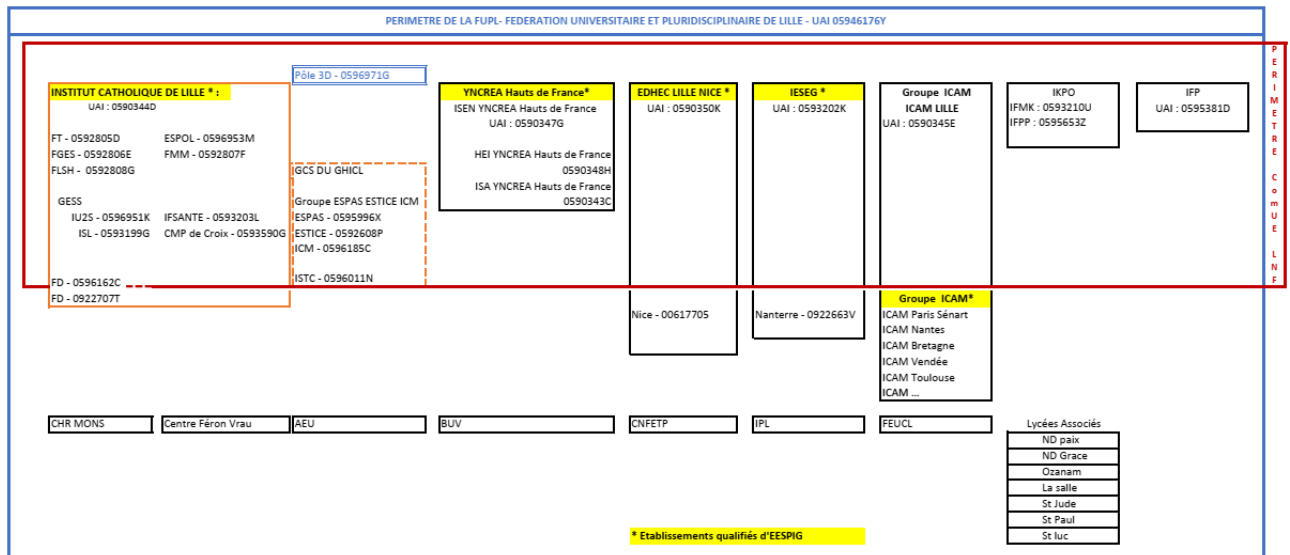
PERIMETRE DE LA FUPL- FEDERATION UNIVERSITAIRE ET PLURIDISCIPLINAIRE DE LILLE - UAI 05946176Y

PERIMETRE ComUE LNF

Pôle 3D - 0596971G

INSTITUT CATHOLIQUE DE LILLE * :
UAI : 0590344D

FT - 0592805D
ESPOL - 0596953M
FGES - 0592806E
FMM - 0592807F
FLSH - 0592808G

GESS
IU2S - 0596951K
IFSANTE - 0593203L
ISL - 0593199G
CMP de Croix - 0593590G

FD - 0596162C
FD - 0922707T

GCS DU GHICL

Groupe ESPAS ESTICE ICM
ESPAS - 0595996X
ESTICE - 0592608P
ICM - 0596185C

ISTC - 0596011N

YNCREA Hauts de France*
ISEN YNCREA Hauts de France
UAI : 0590347G

HEI YNCREA Hauts de France
0590348H
ISA YNCREA Hauts de France
0590343C

EDHEC LILLE NICE *
UAI : 0590350K

Nice - 00617705

IESEG *
UAI : 0593202K

Nanterre - 0922663V

Groupe ICAM
ICAM LILLE
UAI : 0590345E

Groupe ICAM*
ICAM Paris Sénart
ICAM Nantes
ICAM Bretagne
ICAM Vendée
ICAM Toulouse
ICAM ...

IKPO
IFMK : 0593210U
IFPP : 0595653Z

IFP
UAI : 0595381D

CHR MONS
Centre Féron Vrau
AEU
BUV
CNFETP
IPL
FEUCL

Lycées Associés
ND paix
ND Grace
Ozanam
La salle
St Jude
St Paul
St luc

* Etablissements qualifiés d'EESPIG